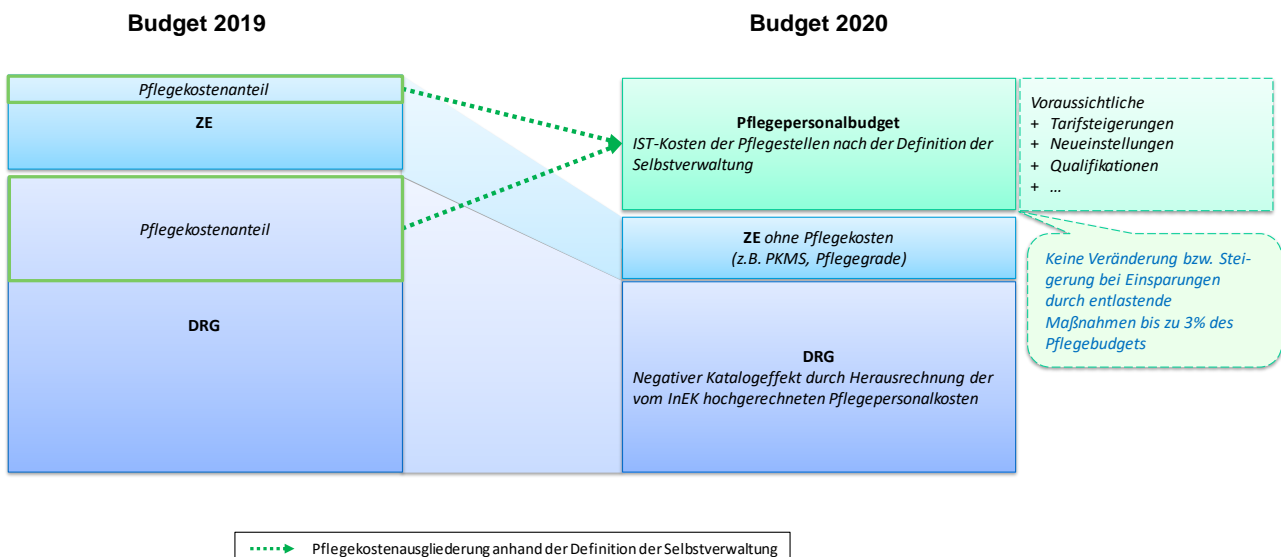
Budget 2019

Pflegekostenanteil

ZE

Pflegekostenanteil

DRG

Budget 2020

Pflegepersonalbudget
IST-Kosten der Pflegestellen nach der Definition der Selbstverwaltung

Voraussichtliche
+ Tarifsteigerungen
+ Neueinstellungen
+ Qualifikationen
+ ...

ZE ohne Pflegekosten
(z.B. PKMS, Pflegegrade)

Keine Veränderung bzw. Steigerung bei Einsparungen durch entlastende Maßnahmen bis zu 3% des Pflegebudgets

DRG
Negativer Katalogeffekt durch Herausrechnung der vom InEK hochgerechneten Pflegepersonalkosten

Pflegekostenausgliederung anhand der Definition der Selbstverwaltung